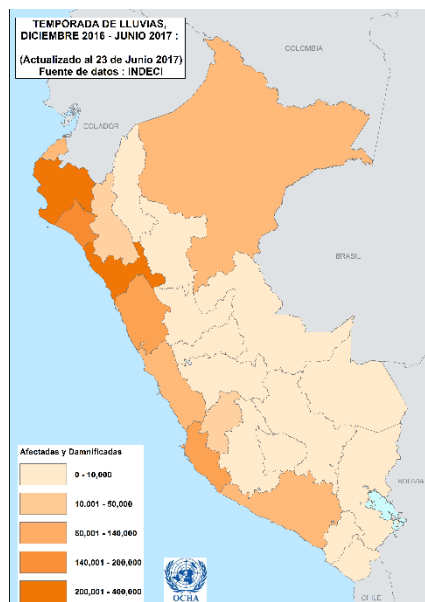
TEMPORADA DE LLUVIAS, DICIEMBRE 2016 - JUNIO 2017 :

(Actualizado al 23 de Junio 2017)
Fuente de datos : INDECI

COLOMBIA

ECUADOR

BRASIL

BOLIVIA

CHILE

Afectadas y Damnificadas

0 - 10,000

10,001 - 50,000

50,001 - 140,000

140,001 - 200,000

200,001 - 400,000

OCHA